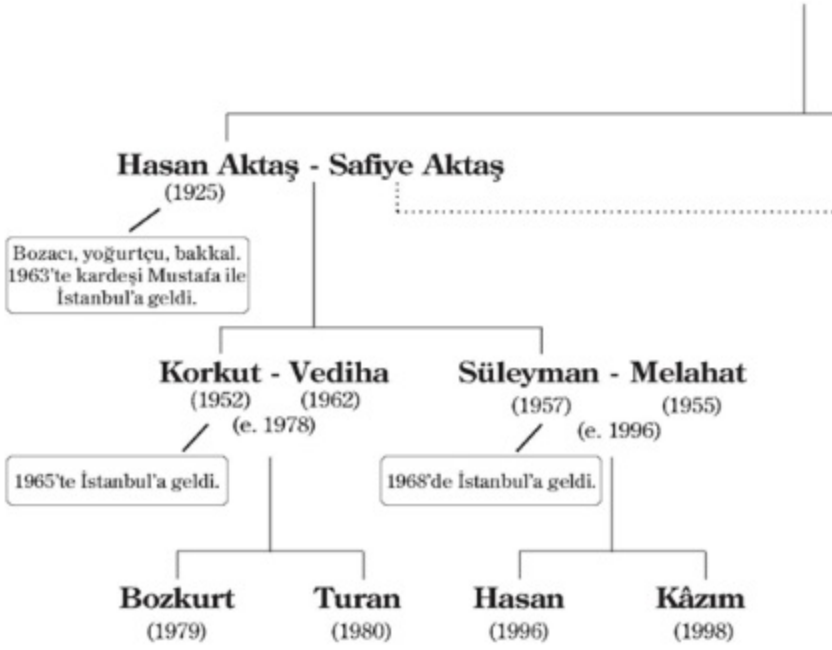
Hasan Aktaş - Safiye Aktaş
(1925)

Bozacı, yoğurtçu, bakkal. 1963'te kardeşi Mustafa ile İstanbul'a geldi.

Korkut - Vediha
(1952) (1962)
(e. 1978)

1965'te İstanbul'a geldi.

Süleyman - Melahat
(1957) (1955)
(e. 1996)

1968'de İstanbul'a geldi.

Bozkurt
(1979)

Turan
(1980)

Hasan
(1996)

Kâzım
(1998)